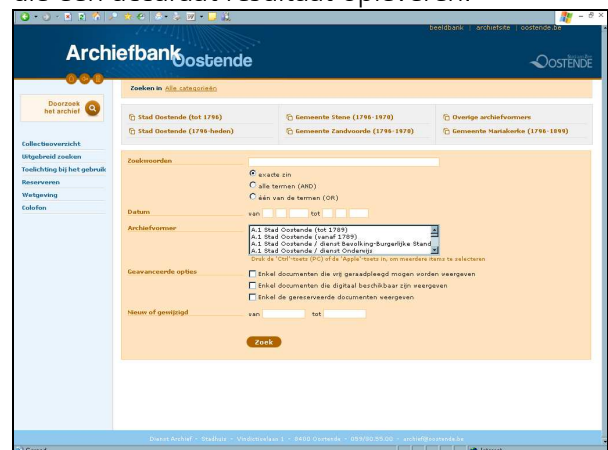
die een zoekactie resultaat opleveren.

beeldbank | archiefsite | oostende.be

Archiefbank Oostende

OOSTENDE

Doorzoek het archief

Zoeken in Alle categorieën

Stad Oostende (tot 1796)
Gemeente Stene (1796-1970)
Overige archiefvormers
Stad Oostende (1796-heden)
Gemeente Zandvoorde (1796-1970)
Gemeente Mariakerke (1796-1899)

Collectieoverzicht
Uitgebreid zoeken
Toelichting bij het gebruik
Reserveren
Wetgeving
Colofon

Zoekwoorden
exacte zin
alle termen (AND)
één van de termen (OR)

Datum
van tot

Archiefvormer
A.1 Stad Oostende (tot 1789)
A.1 Stad Oostende (vanaf 1789)
A.1 Stad Oostende / dienst Bevolking-Burgerlijke Stand
A.1 Stad Oostende / dienst Onderwijs
Druk de 'Ctrl'-toets (PC) of de 'Apple'-toets in, om meerdere items te selecteren

Geavanceerde opties
Enkel documenten die vrij geraadpleegd mogen worden weergeven
Enkel documenten die digitaal beschikbaar zijn weergeven
Enkel de gereserveerde documenten weergeven

Nieuw of gewijzigd
van tot

Zoek

Dienst Archief - Stadhuis - Vindictivelaan 1 - 8400 Oostende - 059/80.55.00 - archief@oostende.be

Gereed

Internet